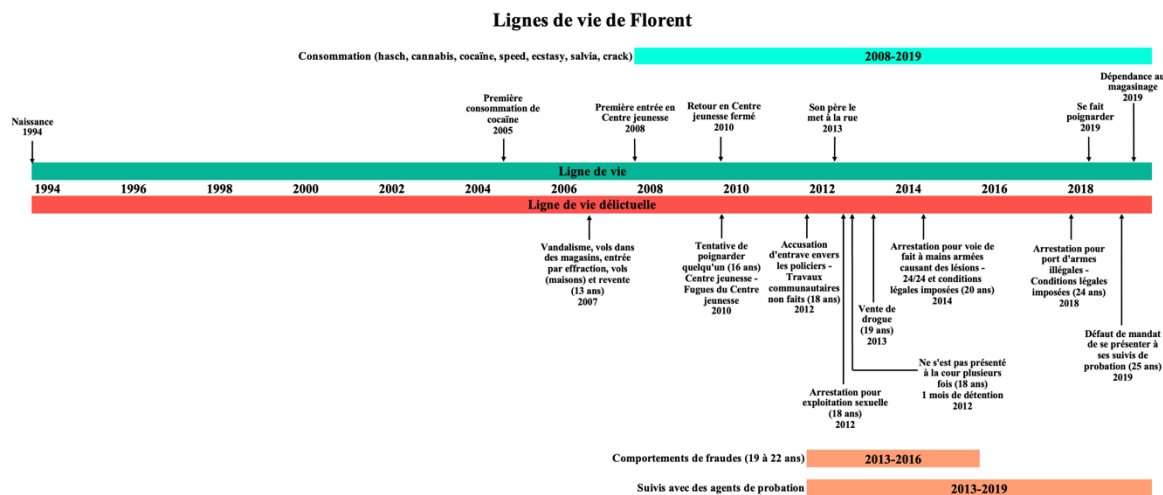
Lignes de vie de Florent

Consommation (hasch, cannabis, cocaïne, speed, ecstasy, salvia, crack)

2008-2019

Naissance 1994

Première consommation de cocaïne 2005

Première entrée en Centre jeunesse 2008

Retour en Centre jeunesse fermé 2010

Son père le met à la rue 2013

Se fait poignarder 2019

Dépendance au magasinage 2019

Ligne de vie

1994 1996 1998 2000 2002 2004 2006 2008 2010 2012 2014 2016 2018

Ligne de vie délictuelle

Vandalisme, vols dans des magasins, entrée par effraction, vols (maisons) et revente (13 ans) 2007

Tentative de poignarder quelqu'un (16 ans) Centre jeunesse - Fugues du Centre jeunesse 2010

Accusation d'entrave envers les policiers - Travaux communautaires non faits (18 ans) 2012

Vente de drogue (19 ans) 2013

Arrestation pour voie de fait à mains armées causant des lésions - 24/24 et conditions légales imposées (20 ans) 2014

Arrestation pour port d'armes illégales - Conditions légales imposées (24 ans) 2018

Défaut de mandat de se présenter à ses suivis de probation (25 ans) 2019

Ne s'est pas présenté à la cour plusieurs fois (18 ans) 1 mois de détention 2012

Arrestation pour exploitation sexuelle (18 ans) 2012

Comportements de fraudes (19 à 22 ans)

2013-2016

Suivis avec des agents de probation

2013-2019